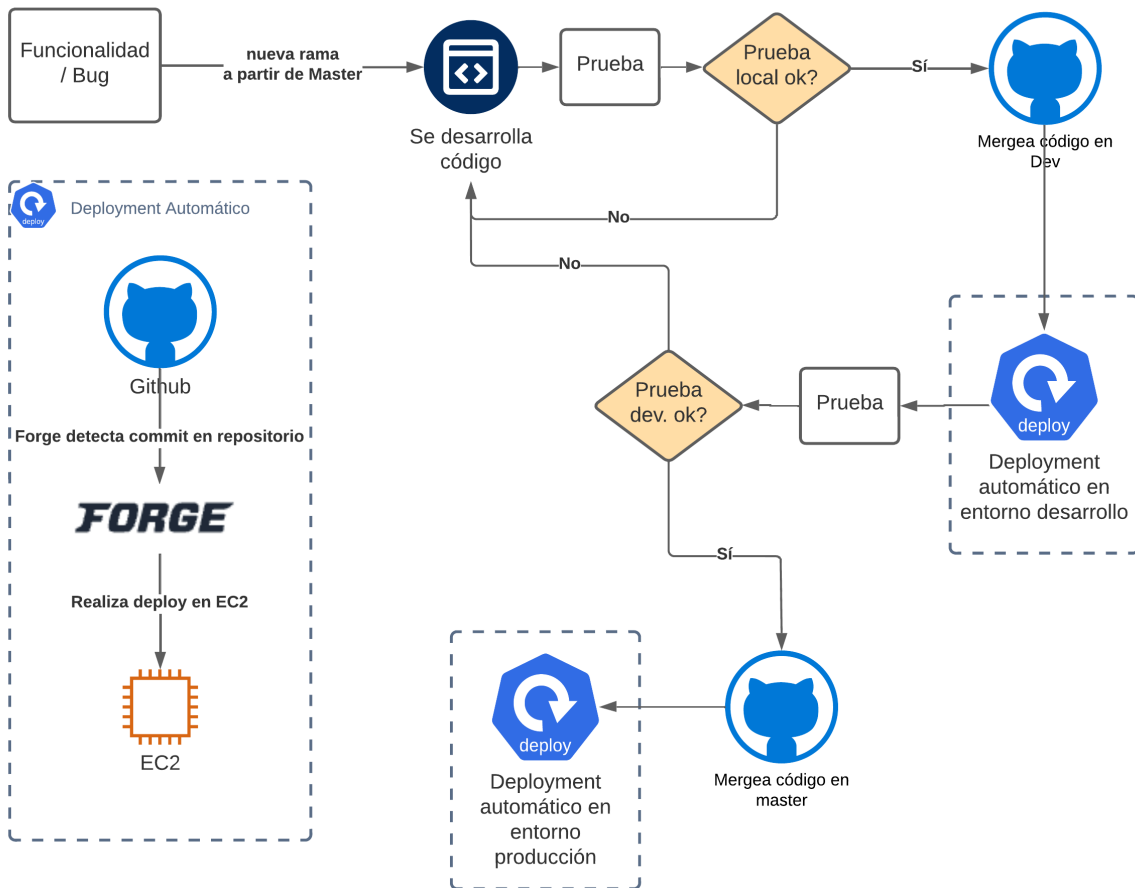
Funcionalidad / Bug

nueva rama a partir de Master

Se desarrolla código

Prueba

Prueba local ok?

Sí

Mergea código en Dev

No

No

deploy

Deployment Automático

Github

Forge detecta commit en repositorio

FORGE

Realiza deploy en EC2

EC2

Prueba dev. ok?

Prueba

deploy

Deployment automático en entorno desarrollo

Sí

deploy

Deployment automático en entorno producción

Mergea código en master